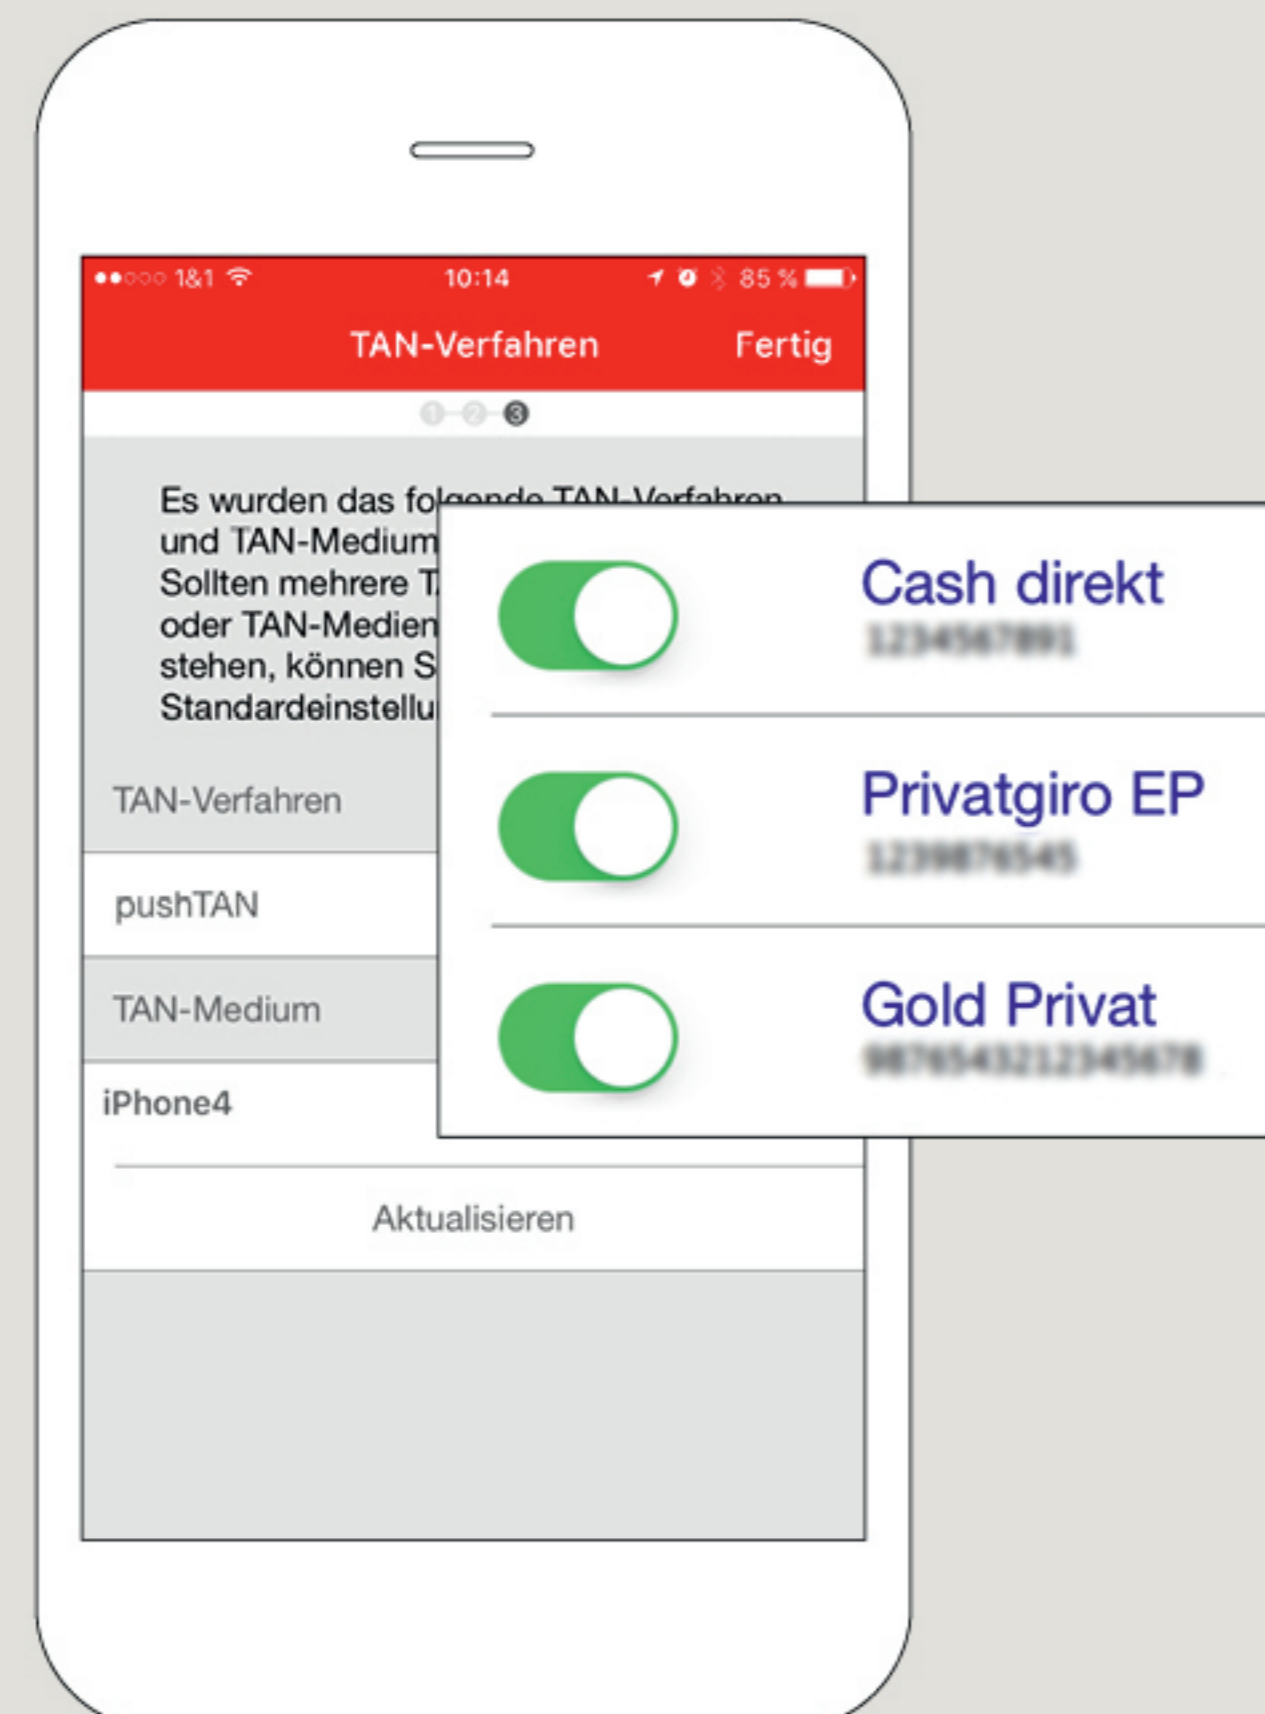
1&1 10:14 85 %

TAN-Verfahren Fertig

1 2 3

Es wurden das fo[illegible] und TAN-Medium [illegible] Sollten mehrere T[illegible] oder TAN-Medien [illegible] stehen, können S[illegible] Standardeinstellu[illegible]

TAN-Verfahren

pushTAN

TAN-Medium

iPhone4

Aktualisieren

Cash direkt
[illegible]

Privatgiro EP
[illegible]

Gold Privat
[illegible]